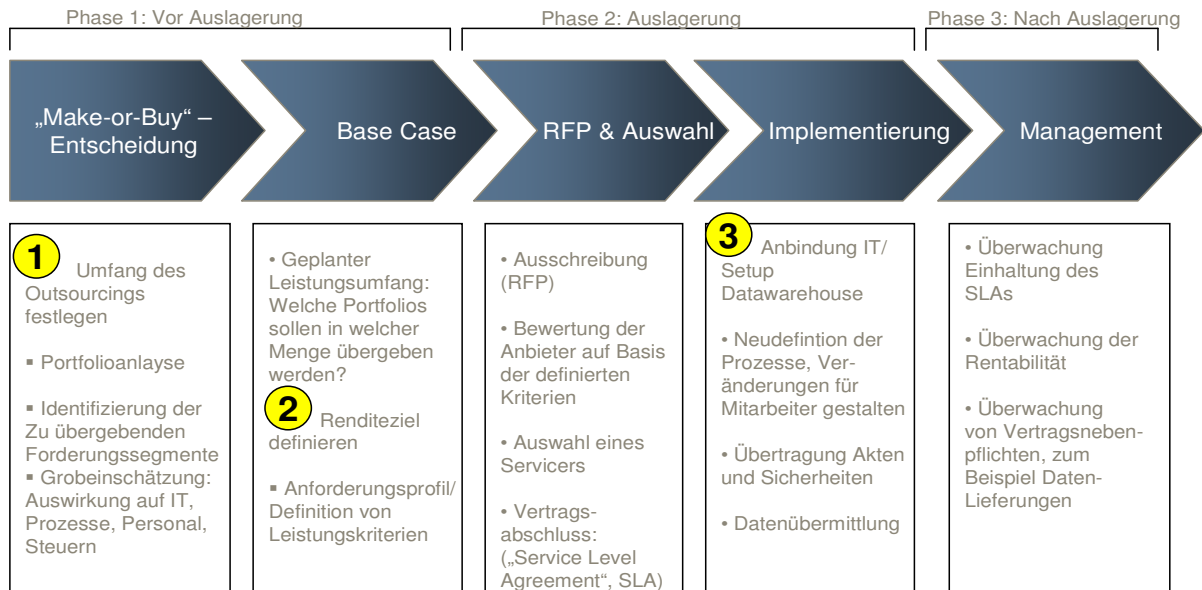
Phase 1: Vor Auslagerung

Phase 2: Auslagerung

Phase 3: Nach Auslagerung

„Make-or-Buy“ – Entscheidung

Base Case

RFP & Auswahl

Implementierung

Management

1 Umfang des Outsourcings festlegen

▪ Portfolioanlayse

▪ Identifizierung der Zu übergebenden Forderungssegmente

▪ Grobeinschätzung: Auswirkung auf IT, Prozesse, Personal, Steuern

• Geplanter Leistungsumfang: Welche Portfolios sollen in welcher Menge übergeben werden?

2 Renditeziel definieren

▪ Anforderungsprofil/ Definition von Leistungskriterien

• Ausschreibung (RFP)

• Bewertung der Anbieter auf Basis der definierten Kriterien

• Auswahl eines Servicers

• Vertragsabschluss: („Service Level Agreement“, SLA)

3 Anbindung IT/ Setup Datawarehouse

• Neudefintion der Prozesse, Veränderungen für Mitarbeiter gestalten

• Übertragung Akten und Sicherheiten

• Datenübermittlung

• Überwachung Einhaltung des SLAs

• Überwachung der Rentabilität

• Überwachung von Vertragsnebenpflichten, zum Beispiel Daten-Lieferungen